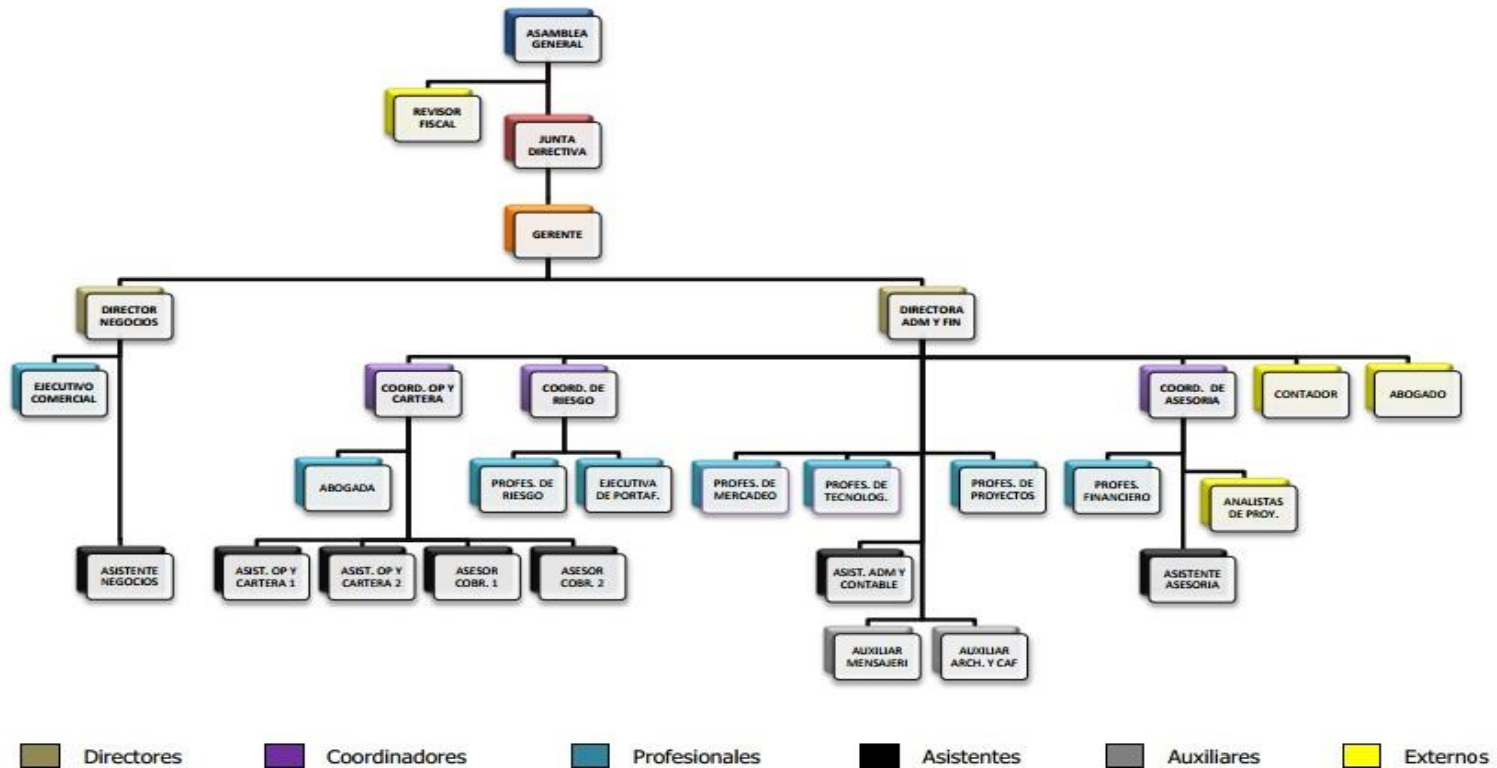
ASAMBLEA GENERAL

REVISOR FISCAL

JUNTA DIRECTIVA

GERENTE

DIRECTOR NEGOCIOS

DIRECTORA ADM Y FIN

EJECUTIVO COMERCIAL

COORD. OP Y CARTERA

COORD. DE RIESGO

COORD. DE ASESORIA

CONTADOR

ABOGADO

ABOGADA

PROFES. DE RIESGO

EJECUTIVA DE PORTAF.

PROFES. DE MERCADEO

PROFES. DE TECNOLOG.

PROFES. DE PROYECTOS

PROFES. FINANCIERO

ANALISTAS DE PROY.

ASISTENTE NEGOCIOS

ASIST. OP Y CARTERA 1

ASIST. OP Y CARTERA 2

ASESOR COBR. 1

ASESOR COBR. 2

ASIST. ADM Y CONTABLE

ASISTENTE ASESORIA

AUXILIAR MENSAJERI

AUXILIAR ARCH. Y CAF

Directores

Coordinadores

Profesionales

Asistentes

Auxiliares

Externos